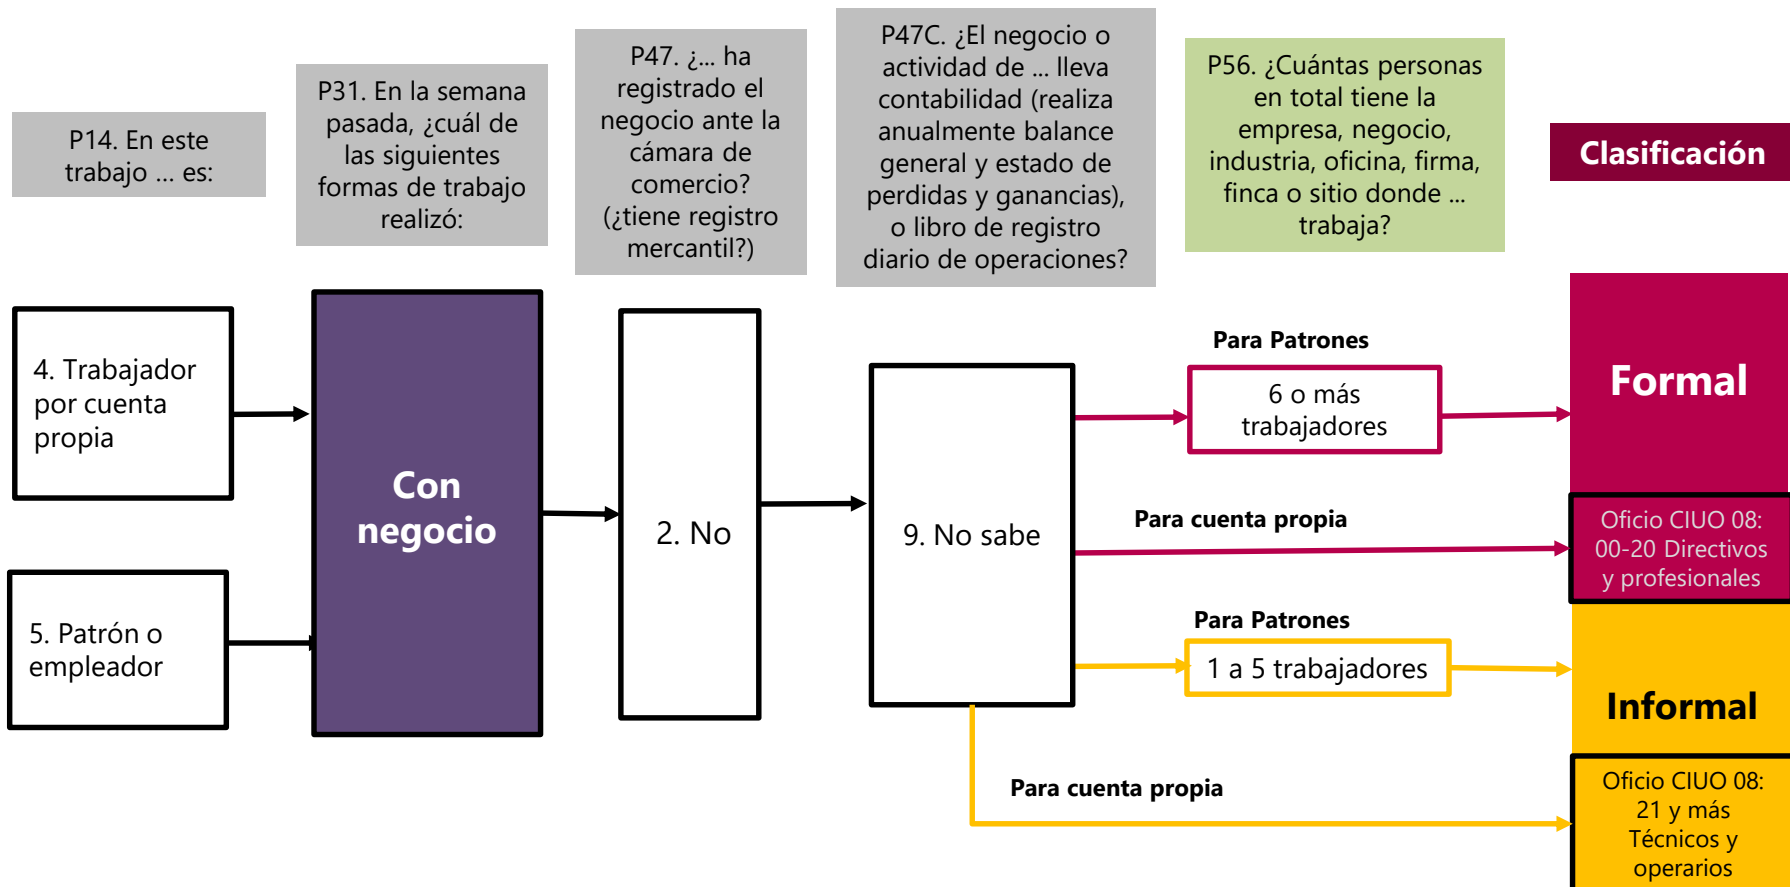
P14. En este trabajo ... es:

P31. En la semana pasada, ¿cuál de las siguientes formas de trabajo realizó:

P47. ¿... ha registrado el negocio ante la cámara de comercio? (¿tiene registro mercantil?)

P47C. ¿El negocio o actividad de ... lleva contabilidad (realiza anualmente balance general y estado de perdidas y ganancias), o libro de registro diario de operaciones?

P56. ¿Cuántas personas en total tiene la empresa, negocio, industria, oficina, firma, finca o sitio donde ... trabaja?

Clasificación

4. Trabajador por cuenta propia

5. Patrón o empleador

Con negocio

2. No

9. No sabe

Para Patrones

6 o más trabajadores

Formal

Para cuenta propia

Oficio CIUO 08: 00-20 Directivos y profesionales

Para Patrones

1 a 5 trabajadores

Informal

Para cuenta propia

Oficio CIUO 08: 21 y más Técnicos y operarios